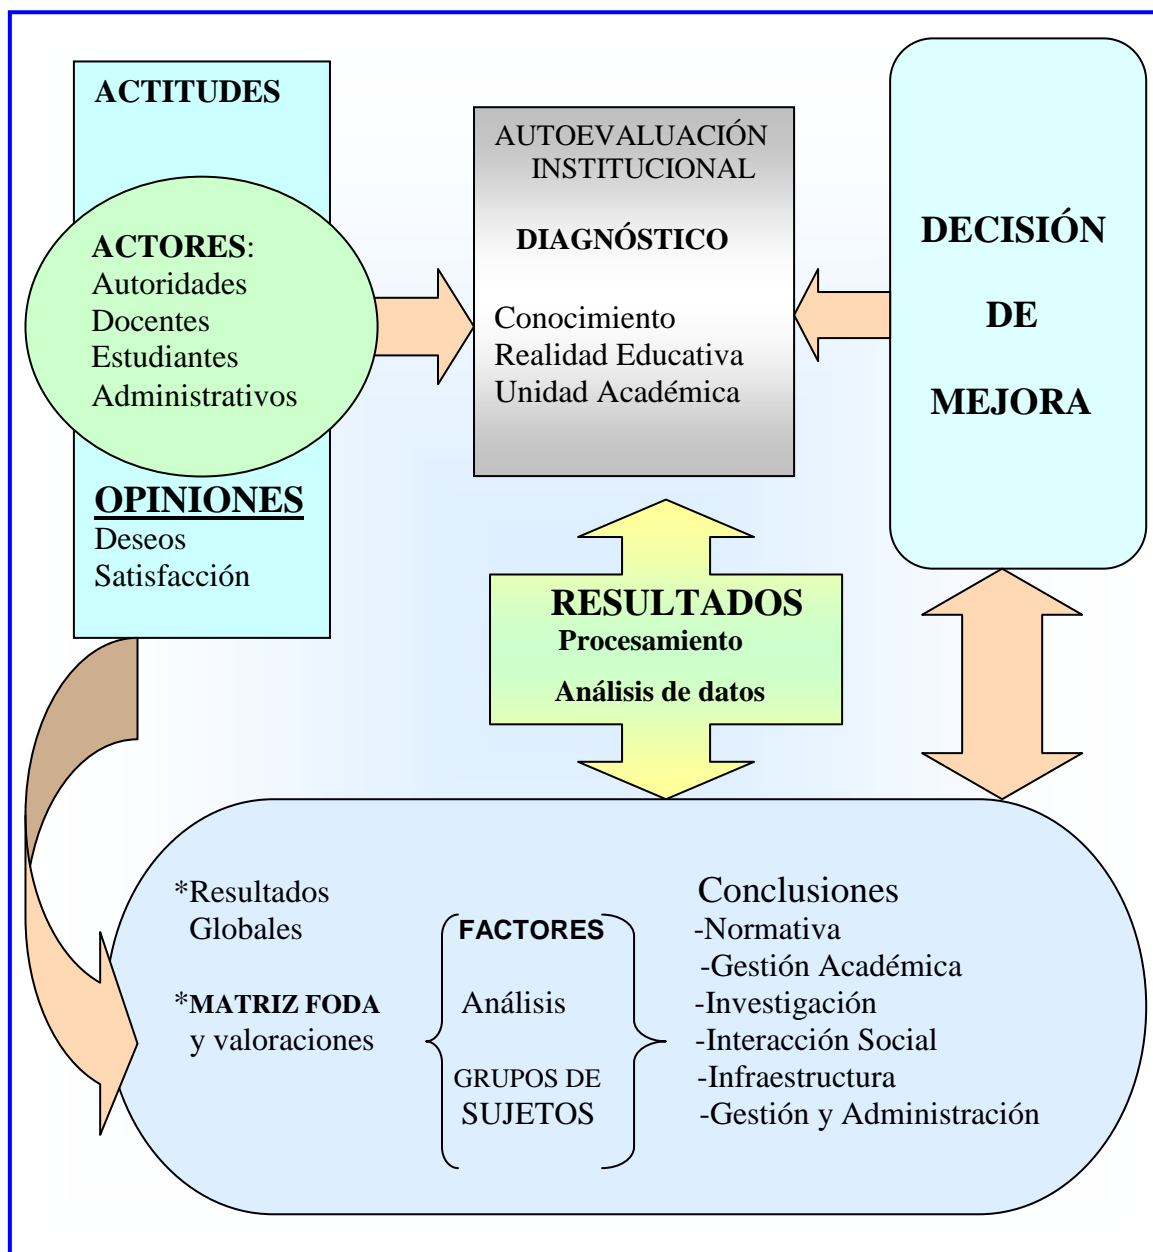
ACTITUDES

ACTORES:
Autoridades
Docentes
Estudiantes
Administrativos

OPINIONES
Deseos
Satisfacción

AUTOEVALUACIÓN INSTITUCIONAL

DIAGNÓSTICO

Conocimiento
Realidad Educativa
Unidad Académica

DECISIÓN
DE
MEJORA

RESULTADOS
Procesamiento
Análisis de datos

*Resultados Globales

*MATRIZ FODA y valoraciones

FACTORES
Análisis
GRUPOS DE SUJETOS

Conclusiones
-Normativa
-Gestión Académica
-Investigación
-Interacción Social
-Infraestructura
-Gestión y Administración